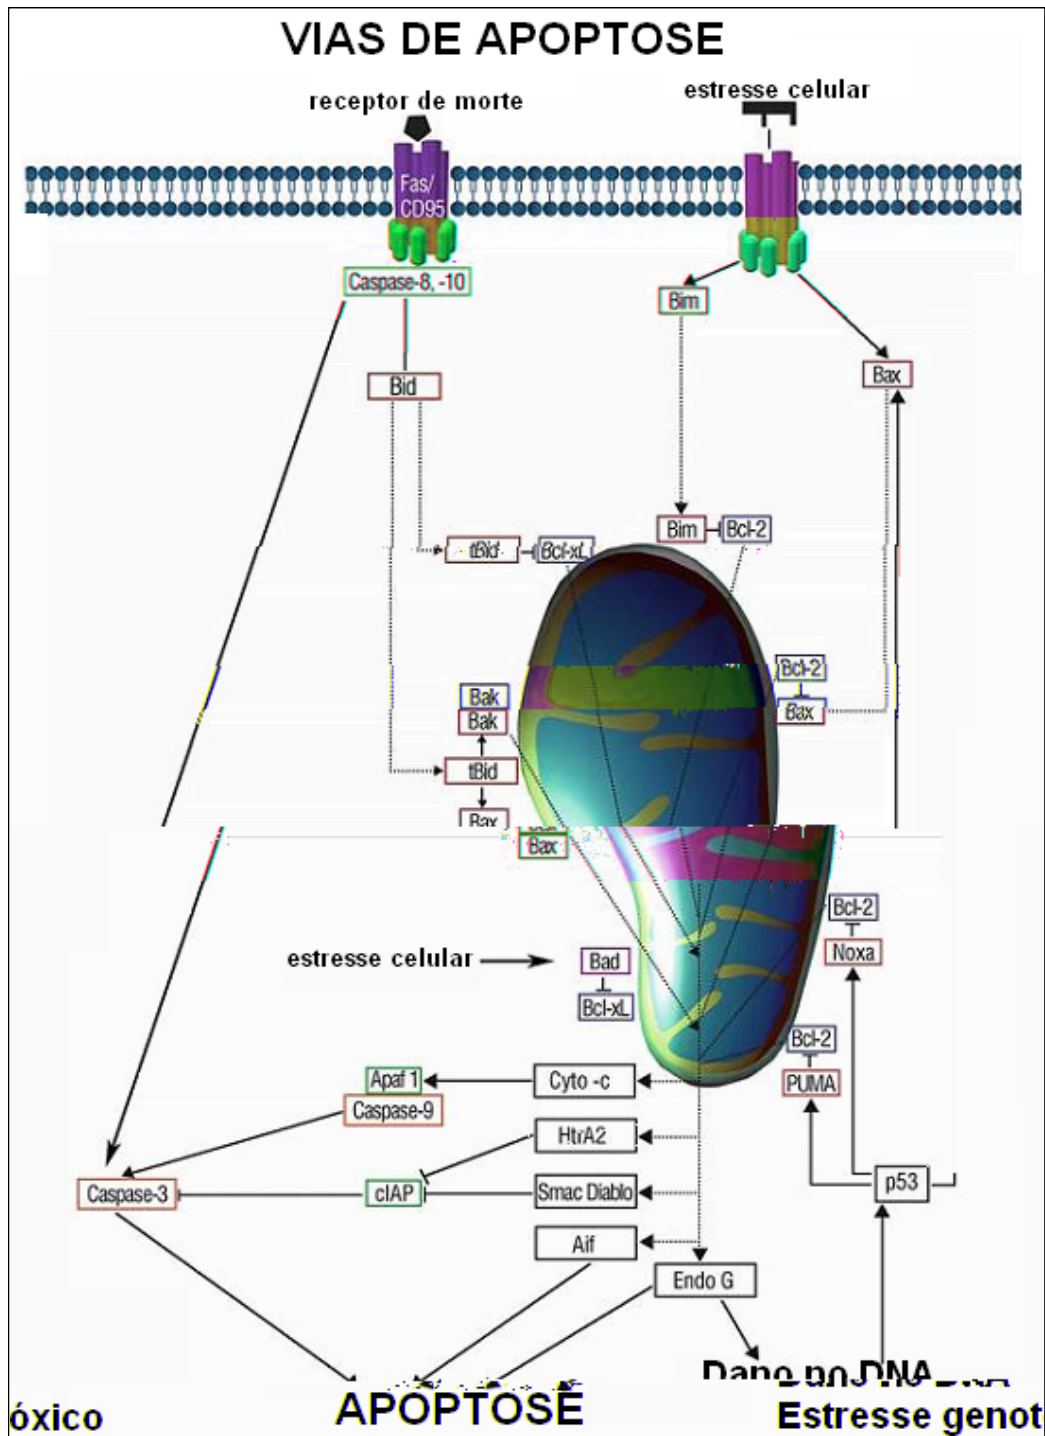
VIAS DE APOPTOSE

receptor de morte

estresse celular

Fas/ CD95

Caspase-8, -10

Bim

Bax

Bid

Bim

Bcl-2

tBid

Bcl-xL

Bcl-2

Bax

Bak

Bak

tBid

Bax

Bax

Bcl-2

Noxa

estresse celular

Bad

Bcl-xL

Bcl-2

PUMA

Apaf 1

Cyto -c

Caspase-9

HtrA2

Caspase-3

cIAP

Smac Diablo

p53

Aif

Endo G

Dano no DNA

óxico

APOPTOSE

Estresse genot